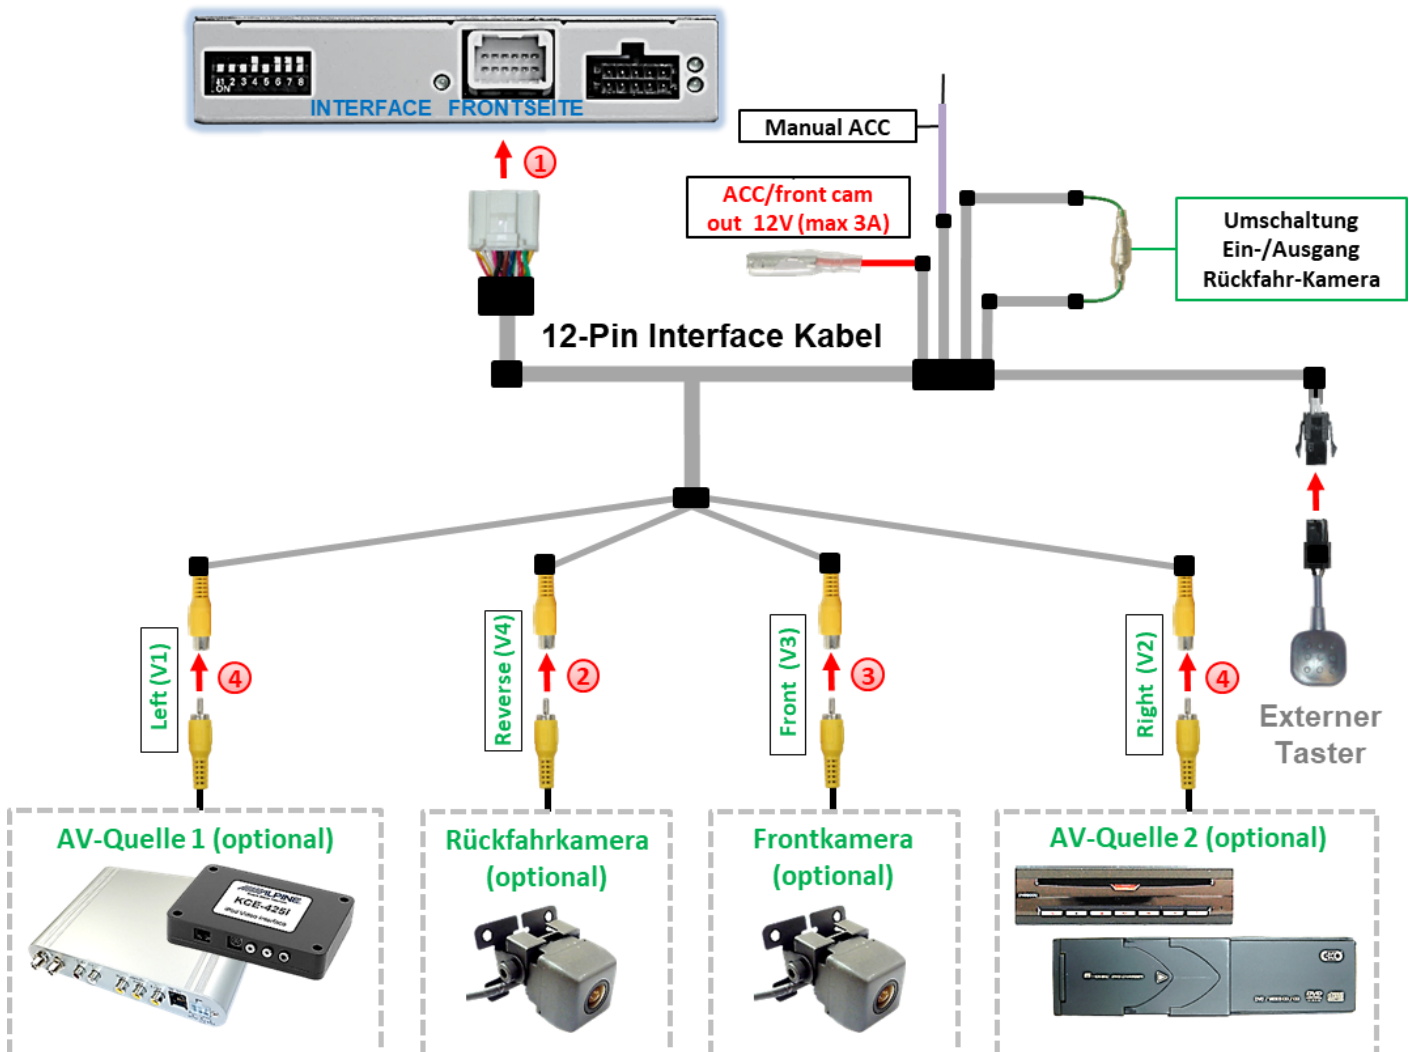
ON 1 2 3 4 5 6 7 8
INTERFACE FRONTSEITE

1

Manual ACC

ACC/front cam out 12V (max 3A)

Umschaltung Ein-/Ausgang Rückfahr-Kamera

12-Pin Interface Kabel

Left (V1)
4

Reverse (V4)
2

Front (V3)
3

Right (V2)
4

Externer Taster

AV-Quelle 1 (optional)

ALPINE
KCE-425i
iPod Video Interface

Rückfahrkamera (optional)

Frontkamera (optional)

AV-Quelle 2 (optional)